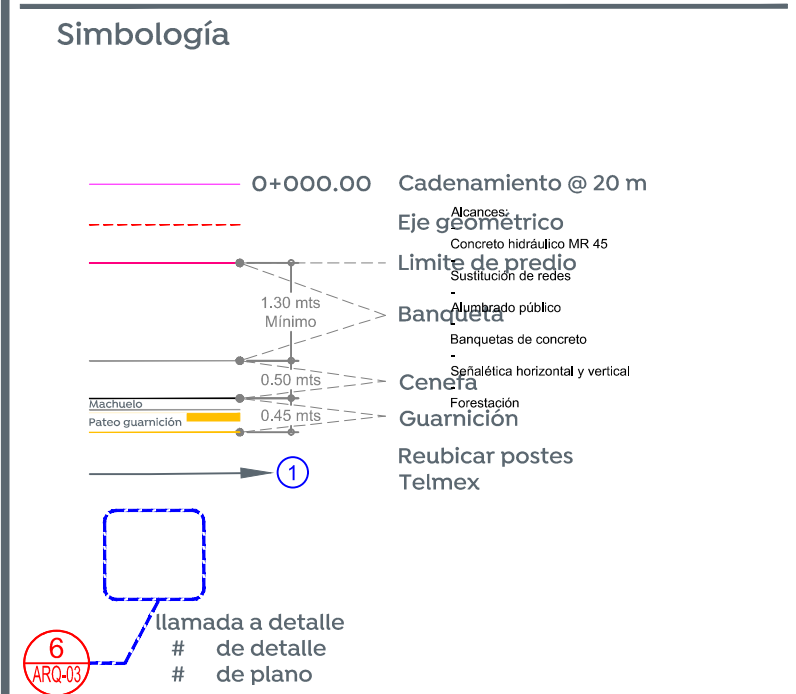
Simbología

0+000.00 Cadenamiento @ 20 m

Eje geométrico

Alcances:
Concreto hidráulico MR 45
-
Sustitución de redes
-
Alumbrado público
-
Banquetas de concreto
-
Señalética horizontal y vertical
-
Forestación

Limite de predio

1.30 mts
Mínimo

Banqueta

0.50 mts

Cenefa

Machuelo
Pateo guarnición

0.45 mts

Guarnición

1

Reubicar postes Telmex

llamada a detalle
# de detalle
# de plano

6
ARQ-03